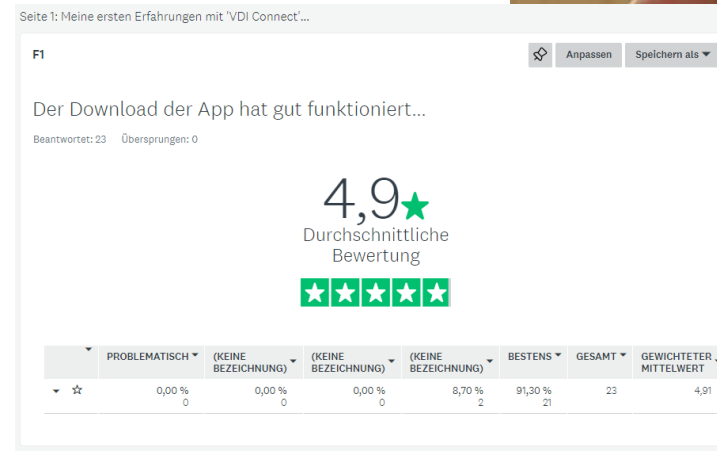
Seite 1: Meine ersten Erfahrungen mit 'VDI Connect'...

F1

Anpassen

Speichern als

Der Download der App hat gut funktioniert...

Beantwortet: 23 Übersprungen: 0

4,9

Durchschnittliche Bewertung

| | PROBLEMATISCH | (KEINE BEZEICHNUNG) | (KEINE BEZEICHNUNG) | (KEINE BEZEICHNUNG) | BESTENS | GESAMT | GEWICHTETER MITTELWERT |
|---|---|---|---|---|---|---|---|
| ☆ | 0,00 % 0 | 0,00 % 0 | 0,00 % 0 | 8,70 % 2 | 91,30 % 21 | 23 | 4,91 |